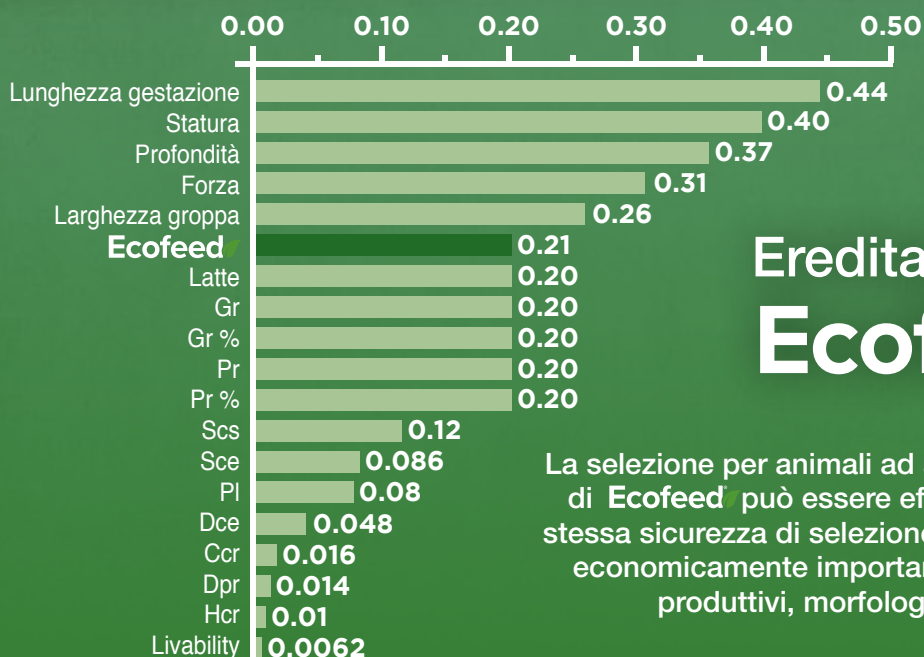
0.00 0.10 0.20 0.30 0.40 0.50

| | |
|---|---|
| Lunghezza gestazione | 0.44 |
| Statura | 0.40 |
| Profondità | 0.37 |
| Forza | 0.31 |
| Larghezza groppa | 0.26 |
| Ecofeed | 0.21 |
| Latte | 0.20 |
| Gr | 0.20 |
| Gr % | 0.20 |
| Pr | 0.20 |
| Pr % | 0.20 |
| Scs | 0.12 |
| Sce | 0.086 |
| Pl | 0.08 |
| Dce | 0.048 |
| Ccr | 0.016 |
| Dpr | 0.014 |
| Hcr | 0.01 |
| Livability | 0.0062 |

Eredita

Ecof

La selezione per animali ad
di Ecofeed può essere ef
stessa sicurezza di selezion
economicamente importa
produttivi, morfolog